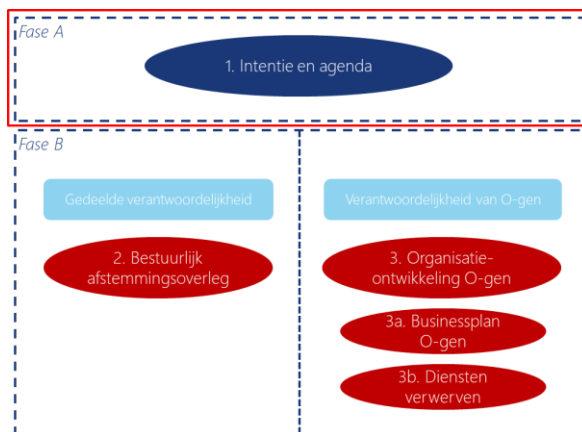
Fase A

1. Intentie en agenda

Fase B

Gedeelde verantwoordelijkheid

2. Bestuurlijk afstemmingsoverleg

Verantwoordelijkheid van O-gen

3. Organisatie-ontwikkeling O-gen

3a. Businessplan O-gen

3b. Diensten verwerven